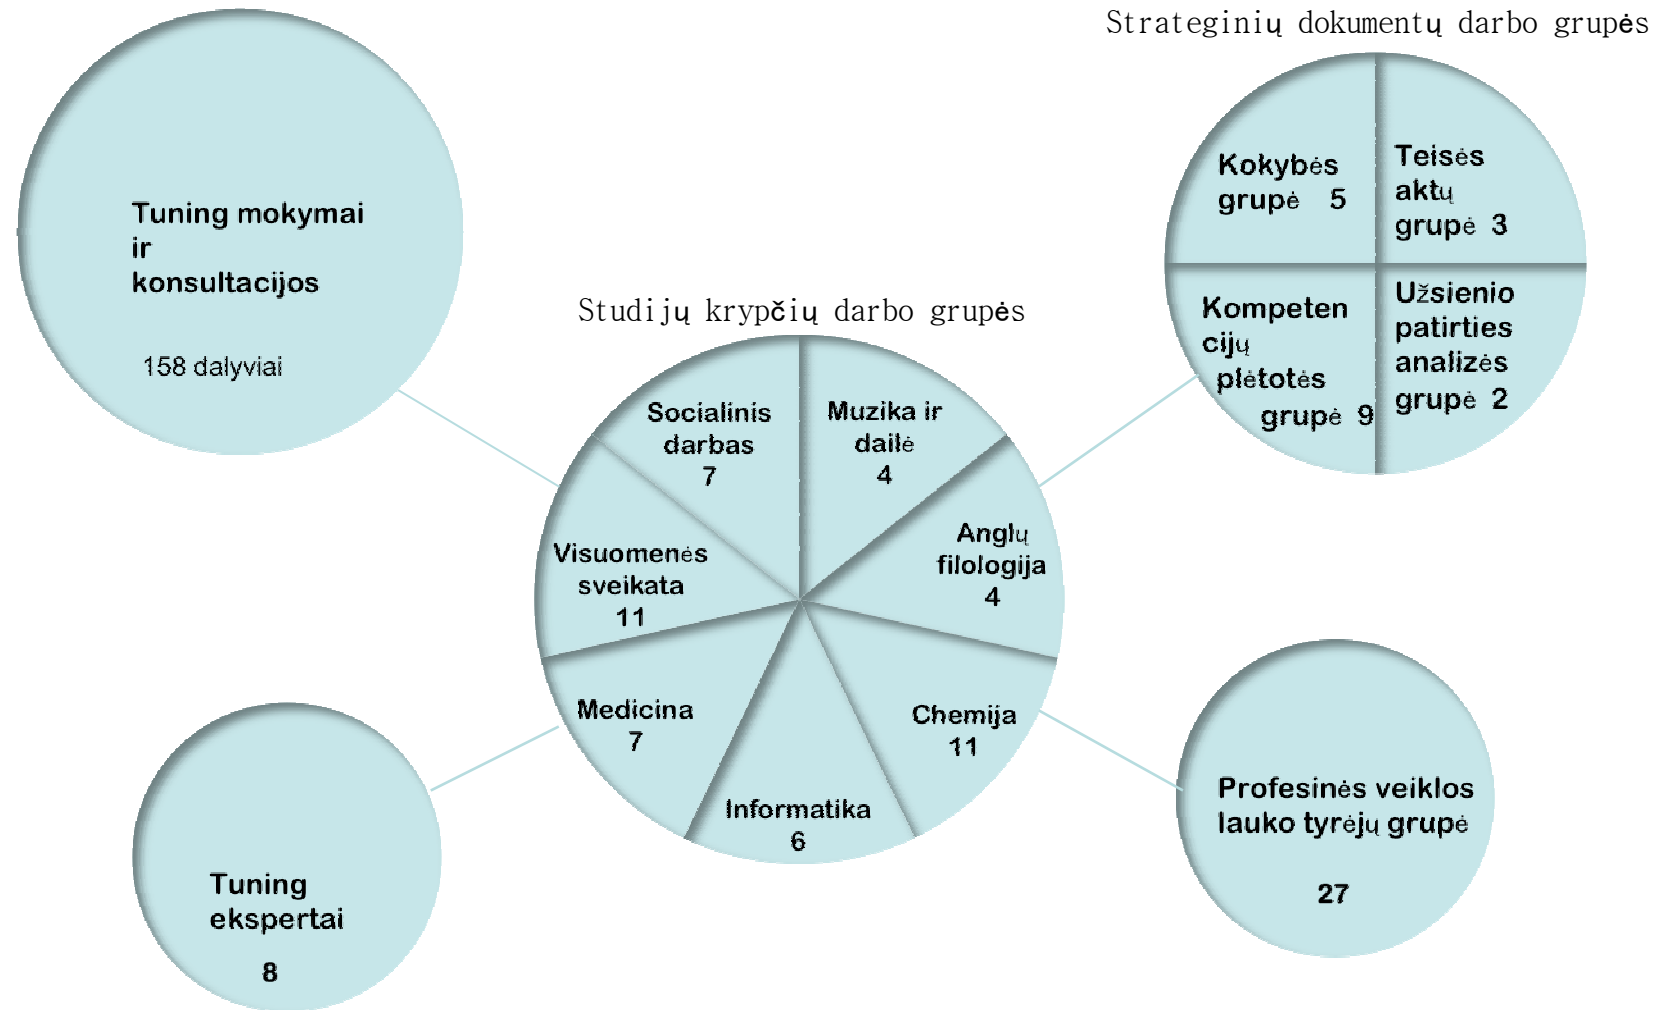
Strateginių dokumentų darbo grupės

Tuning mokymai ir konsultacijos

158 dalyviai

Kokybės grupė 5

Teisės aktų grupė 3

Kompetencijų plėtotės grupė 9

Užsienio patirties analizės grupė 2

Studijų krypčių darbo grupės

Socialinis darbas 7

Muzika ir dailė 4

Anglų filologija 4

Visuomenės sveikata 11

Medicina 7

Chemija 11

Informatika 6

Profesinės veiklos lauko tyrėjų grupė

27

Tuning ekspertai

8